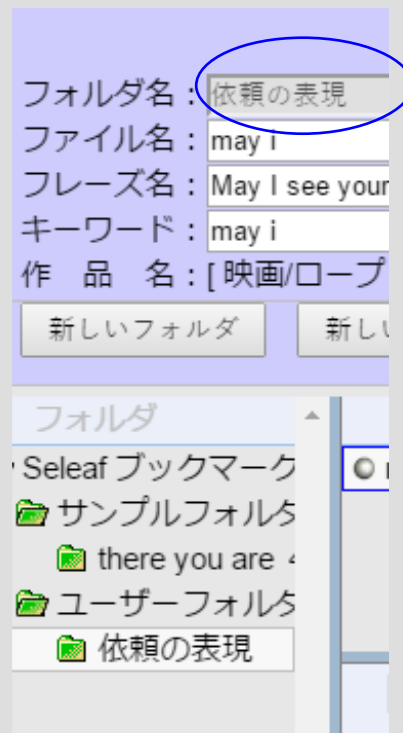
フォルダ名：依頼の表現
ファイル名：may i
フレーズ名：May I see your
キーワード：may i
作品名：[映画/ロープ

新しいフォルダ
新しい

フォルダ
Seleafブックマーク
サンプルフォルダ
there you are
ユーザーフォルダ
依頼の表現